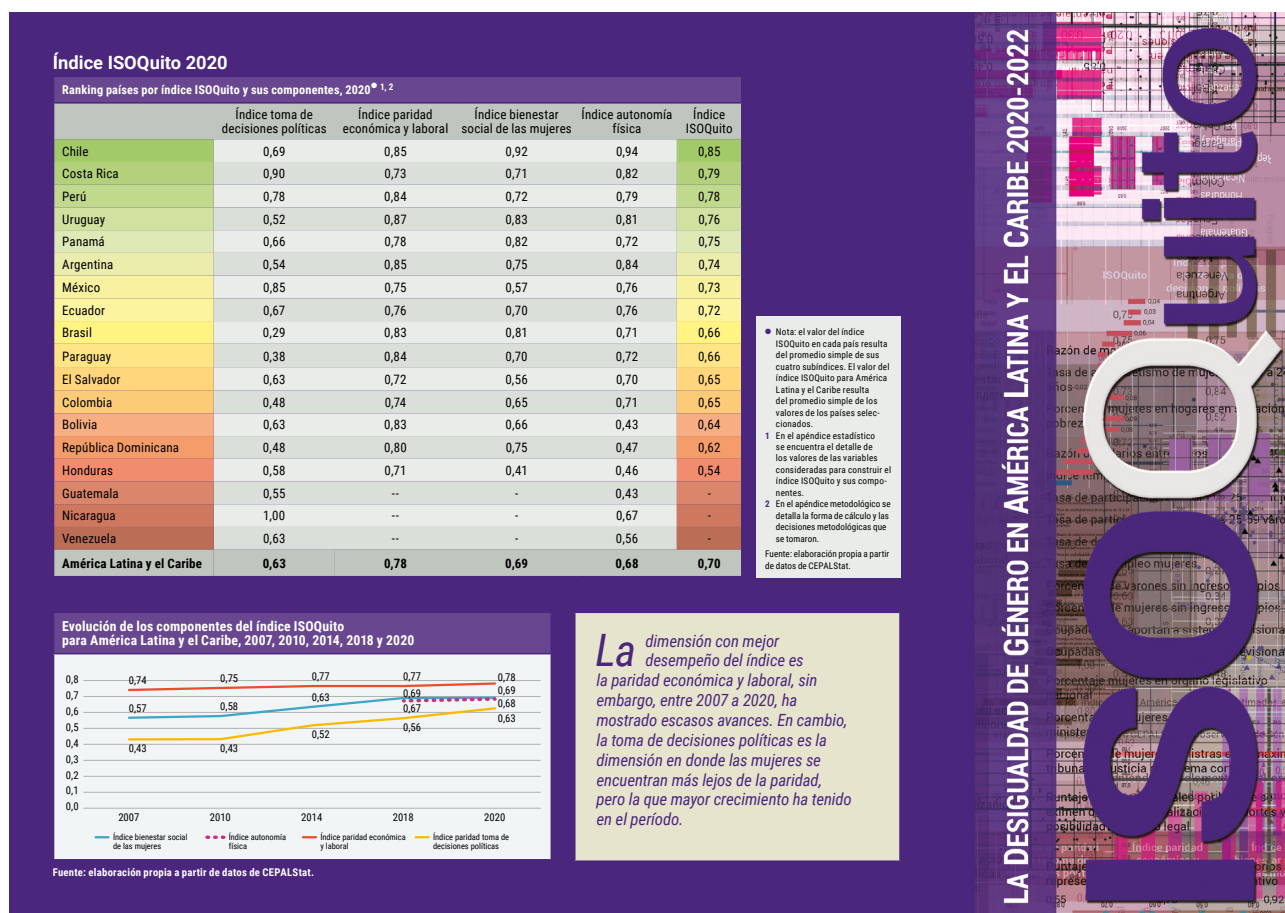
Índice ISOQuito 2020

Ranking países por índice ISOQuito y sus componentes, 2020 ● 1, 2

| | Índice toma de decisiones políticas | Índice paridad económica y laboral | Índice bienestar social de las mujeres | Índice autonomía física | Índice ISOQuito |
|---|---|---|---|---|---|
| Chile | 0,69 | 0,85 | 0,92 | 0,94 | 0,85 |
| Costa Rica | 0,90 | 0,73 | 0,71 | 0,82 | 0,79 |
| Perú | 0,78 | 0,84 | 0,72 | 0,79 | 0,78 |
| Uruguay | 0,52 | 0,87 | 0,83 | 0,81 | 0,76 |
| Panamá | 0,66 | 0,78 | 0,82 | 0,72 | 0,75 |
| Argentina | 0,54 | 0,85 | 0,75 | 0,84 | 0,74 |
| México | 0,85 | 0,75 | 0,57 | 0,76 | 0,73 |
| Ecuador | 0,67 | 0,76 | 0,70 | 0,76 | 0,72 |
| Brasil | 0,29 | 0,83 | 0,81 | 0,71 | 0,66 |
| Paraguay | 0,38 | 0,84 | 0,70 | 0,72 | 0,66 |
| El Salvador | 0,63 | 0,72 | 0,56 | 0,70 | 0,65 |
| Colombia | 0,48 | 0,74 | 0,65 | 0,71 | 0,65 |
| Bolivia | 0,63 | 0,83 | 0,66 | 0,43 | 0,64 |
| República Dominicana | 0,48 | 0,80 | 0,75 | 0,47 | 0,62 |
| Honduras | 0,58 | 0,71 | 0,41 | 0,46 | 0,54 |
| Guatemala | 0,55 | -- | - | 0,43 | - |
| Nicaragua | 1,00 | -- | - | 0,67 | - |
| Venezuela | 0,63 | -- | - | 0,56 | - |
| América Latina y el Caribe | 0,63 | 0,78 | 0,69 | 0,68 | 0,70 |

● Nota: el valor del índice ISOQuito en cada país resulta del promedio simple de sus cuatro subíndices. El valor del índice ISOQuito para América Latina y el Caribe resulta del promedio simple de los valores de los países seleccionados.
1 En el apéndice estadístico se encuentra el detalle de los valores de las variables consideradas para construir el índice ISOQuito y sus componentes.
2 En el apéndice metodológico se detalla la forma de cálculo y las decisiones metodológicas que se tomaron.
Fuente: elaboración propia a partir de datos de CEPALStat.

Evolución de los componentes del índice ISOQuito para América Latina y el Caribe, 2007, 2010, 2014, 2018 y 2020

0,8 0,7 0,6 0,5 0,4 0,3 0,2 0,1 0,0
0,74 0,75 0,77 0,77 0,78
0,57 0,58 0,63 0,69 0,69 0,67 0,68
0,43 0,43 0,52 0,56 0,63
2007 2010 2014 2018 2020
Índice bienestar social de las mujeres
Índice autonomía física
Índice paridad económica y laboral
Índice paridad toma de decisiones políticas

Fuente: elaboración propia a partir de datos de CEPALStat.

La dimensión con mejor desempeño del índice es la paridad económica y laboral, sin embargo, entre 2007 a 2020, ha mostrado escasos avances. En cambio, la toma de decisiones políticas es la dimensión en donde las mujeres se encuentran más lejos de la paridad, pero la que mayor crecimiento ha tenido en el período.

LA DESIGUALDAD DE GÉNERO EN AMÉRICA LATINA Y EL CARIBE 2020-2022

ISOQuito